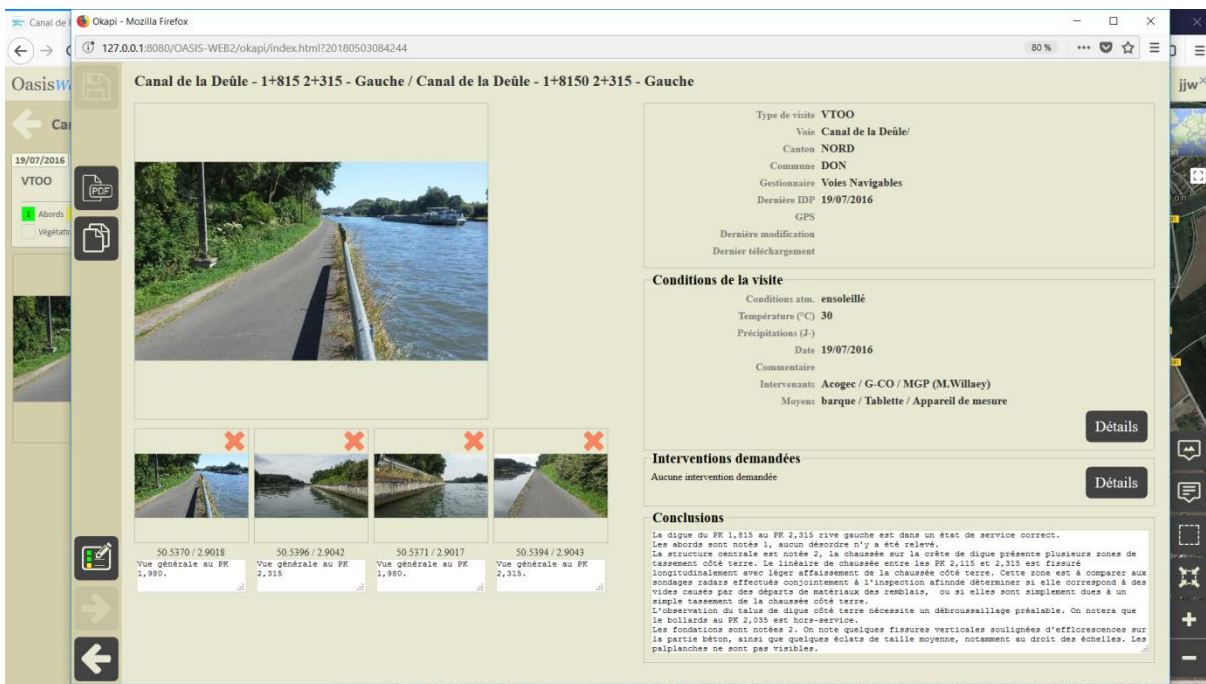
Canal de l
Okapi - Mozilla Firefox
127.0.0.1:8080/OASIS-WEB2/okapi/index.html?20180503084244
80 %
OasisW
Ca
19/07/2016
VTOO
1 Abords
Végétatio
jjw

Canal de la Deûle - 1+815 2+315 - Gauche / Canal de la Deûle - 1+8150 2+315 - Gauche

PDF

Type de visite VTOO
Voie Canal de la Deûle/
Canton NORD
Commune DON
Gestionnaire Voies Navigables
Dernière IDP 19/07/2016
GPS
Dernière modification
Dernier téléchargement

Conditions de la visite
Conditions atm. ensoleillé
Température (°C) 30
Précipitations (J-)
Date 19/07/2016
Commentaire
Intervenants Acogec / G-CO / MGP (M.Willaey)
Moyens barque / Tablette / Appareil de mesure
Détails

Interventions demandées
Aucune intervention demandée
Détails

Conclusions
La digue du PK 1,815 au PK 2,315 rive gauche est dans un état de service correct.
Les abords sont notés 1, aucun désordre n'y a été relevé.
La structure centrale est notée 2, la chaussée sur la crête de digue présente plusieurs zones de tassement côté terre. Le linéaire de chaussée entre les PK 2,115 et 2,315 est fissuré longitudinalement avec léger affaissement de la chaussée côté terre. Cette zone est à comparer aux sondages radars effectués conjointement à l'inspection afinnde déterminer si elle correspond à des vides causés par des départs de matériaux des remblais, ou si elles sont simplement dues à un simple tassement de la chaussée côté terre.
L'observation du talus de digue côté terre nécessite un débroussaillage préalable. On notera que le bollards au PK 2,035 est hors-service.
Les fondations sont notées 2. On note quelques fissures verticales soulignées d'efflorescences sur la partie béton, ainsi que quelques éclats de taille moyenne, notamment au droit des échelles. Les palplanches ne sont pas visibles.

50.5370 / 2.9018
Vue générale au PK 1,980.
50.5396 / 2.9042
Vue générale au PK 2,315
50.5371 / 2.9017
Vue générale au PK 1,980.
50.5394 / 2.9043
Vue générale au PK 2,315.